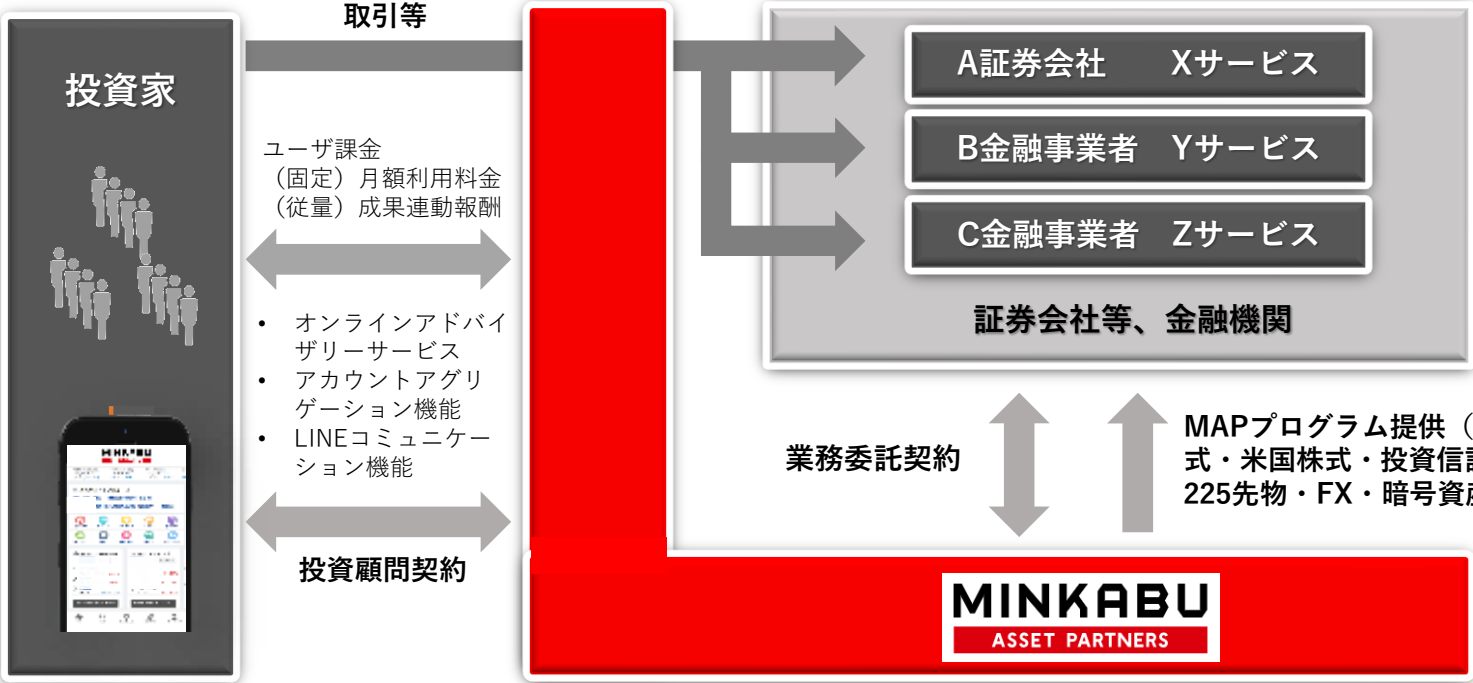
投資家

取引等

ユーザ課金
（固定）月額利用料金
（従量）成果連動報酬

• オンラインアドバイザリーサービス
• アカウントアグリゲーション機能
• LINEコミュニケーション機能

投資顧問契約

MINKABU

A証券会社　Xサービス
B金融事業者　Yサービス
C金融事業者　Zサービス

証券会社等、金融機関

業務委託契約

MAPプログラム提供（
式・米国株式・投資信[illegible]
225先物・FX・暗号資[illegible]

MINKABU
ASSET PARTNERS